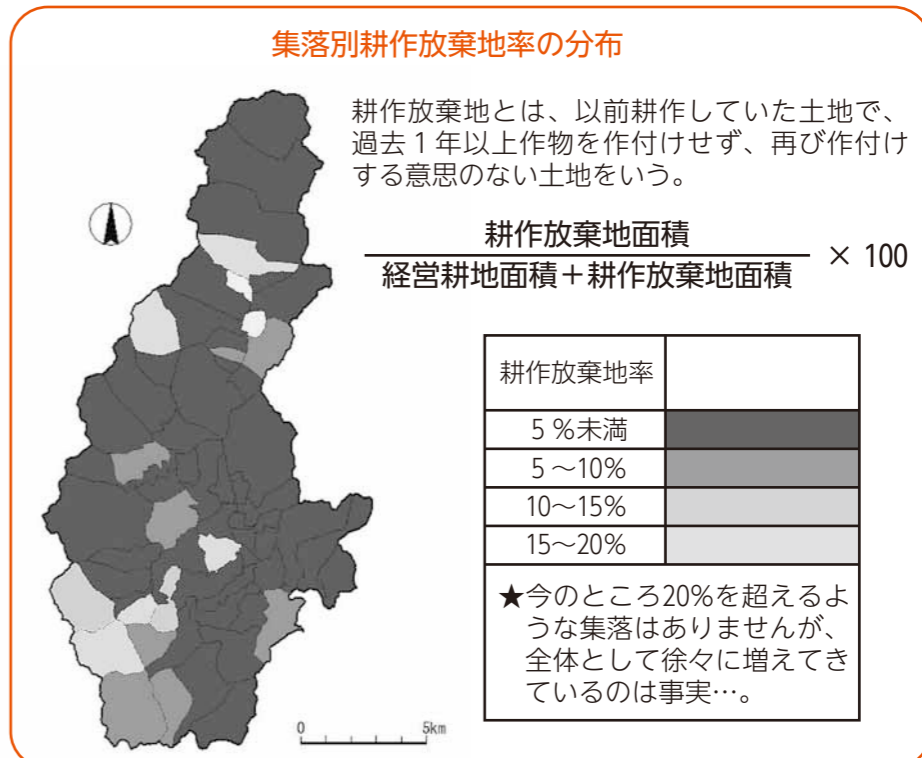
集落別耕作放棄地率の分布

耕作放棄地とは、以前耕作していた土地で、過去１年以上作物を作付けせず、再び作付けする意思のない土地をいう。

$\frac{\text{耕作放棄地面積}}{\text{経営耕地面積＋耕作放棄地面積}} \times 100$

| 耕作放棄地率 | |
|---|---|
| ５％未満 | |
| ５〜10％ | |
| 10〜15％ | |
| 15〜20％ | |

★今のところ20％を超えるような集落はありませんが、全体として徐々に増えてきているのは事実…。

0 5km